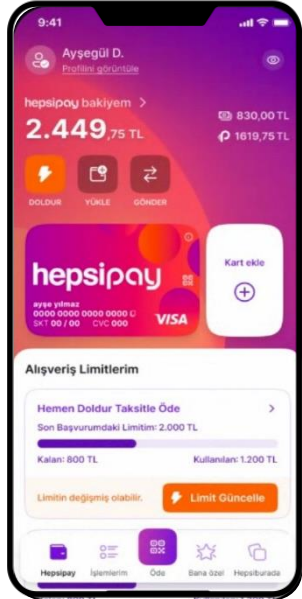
9:41

Ayşegül D.
Profilini görüntüle

hepsipay bakiyem >
2.449,75 TL
830,00 TL
1619,75 TL

DOLDUR
YÜKLE
GÖNDER

hepsipay
ayşe yılmaz
0000 0000 0000 0000
SKT 00 / 00 CVC 000
VISA

Kart ekle

Alışveriş Limitlerim

Hemen Doldur Taksitle Öde >
Son Başvurumdaki Limitim: 2.000 TL
Kalan: 800 TL
Kullanılan: 1.200 TL

Limitin değişmiş olabilir.
Limit Güncelle

Hepsipay
İşlemlerim
Öde
Bana özel
Hepsiburada